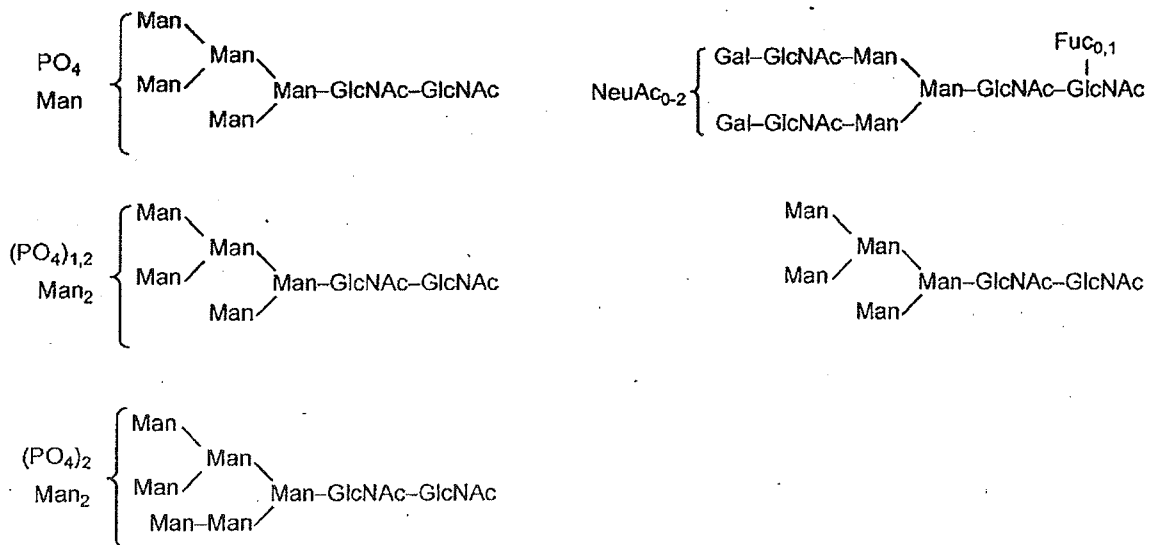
$PO_4$
Man

Man
Man
Man
Man–GlcNAc–GlcNAc
Man

NeuAc$_{0-2}$

Gal–GlcNAc–Man
Fuc$_{0,1}$
Man–GlcNAc–GlcNAc
Gal–GlcNAc–Man

$(PO_4)_{1,2}$
Man$_2$

Man
Man
Man
Man–GlcNAc–GlcNAc
Man

Man
Man
Man
Man–GlcNAc–GlcNAc
Man

$(PO_4)_2$
Man$_2$

Man
Man
Man
Man–GlcNAc–GlcNAc
Man–Man